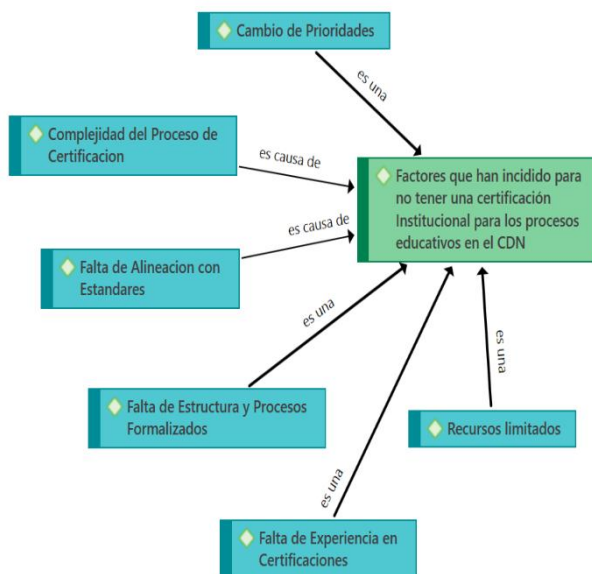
Cambio de Prioridades

es una

Complejidad del Proceso de Certificacion

es causa de

Factores que han incidido para no tener una certificación Institucional para los procesos educativos en el CDN

es causa de

Falta de Alineacion con Estandares

es una

es una

Falta de Estructura y Procesos Formalizados

Recursos limitados

es una

Falta de Experiencia en Certificaciones